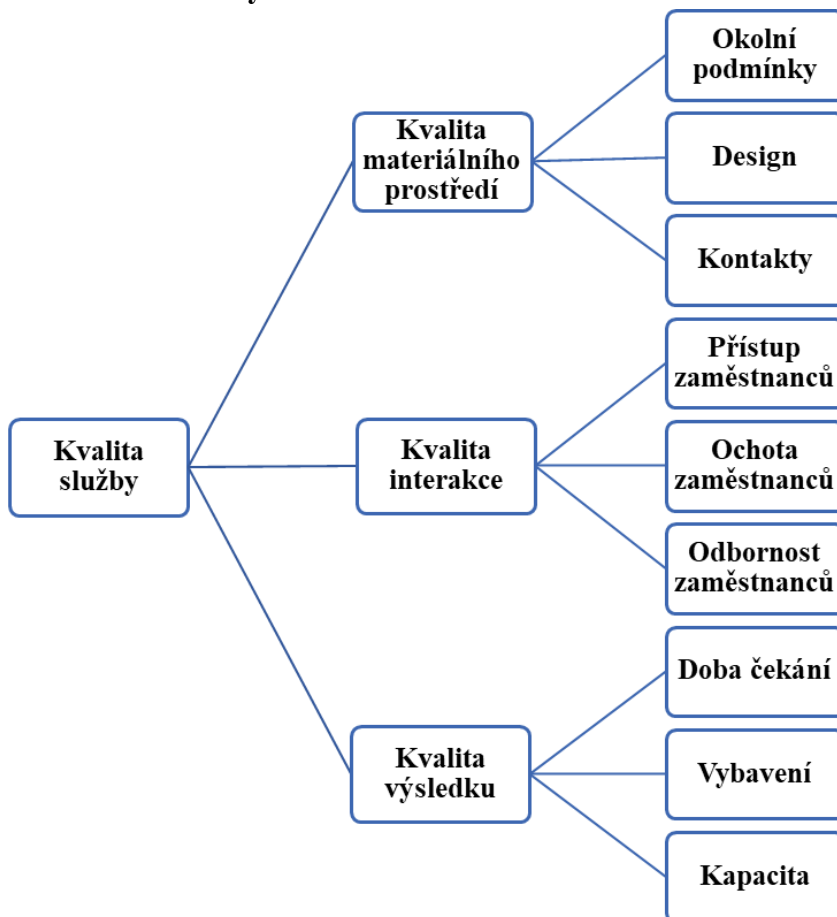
Kvalita služby

Kvalita materiálního prostředí

Okolní podmínky

Design

Kontakty

Kvalita interakce

Přístup zaměstnanců

Ochota zaměstnanců

Odbornost zaměstnanců

Kvalita výsledku

Doba čekání

Vybavení

Kapacita